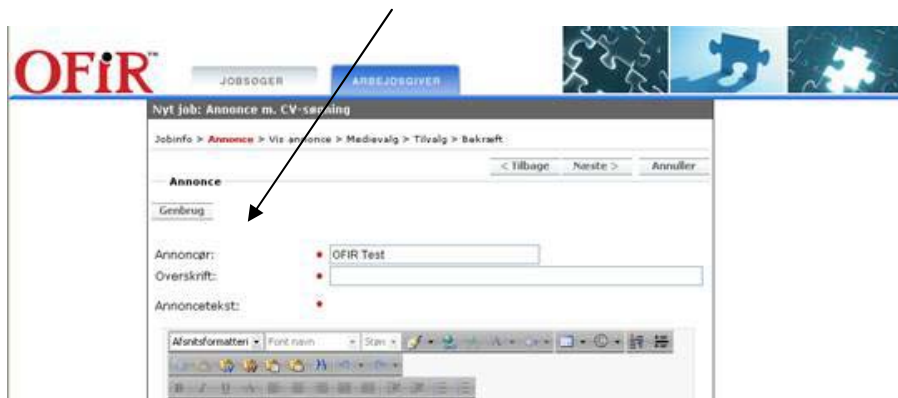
OFIR™

JOBSØGER

ARBEJDSGIVER

Nyt job: Annonce m. CV-søgning

Jobinfo > Annonce > Vis annonce > Medievalg > Tilvalg > Bekræft

< Tilbage

Næste >

Annuller

Annonce

Genbrug

Annoncør:

OFIR Test

Overskrift:

Annoncetekst:

Afsnitsformatteri

Font navn

Størr